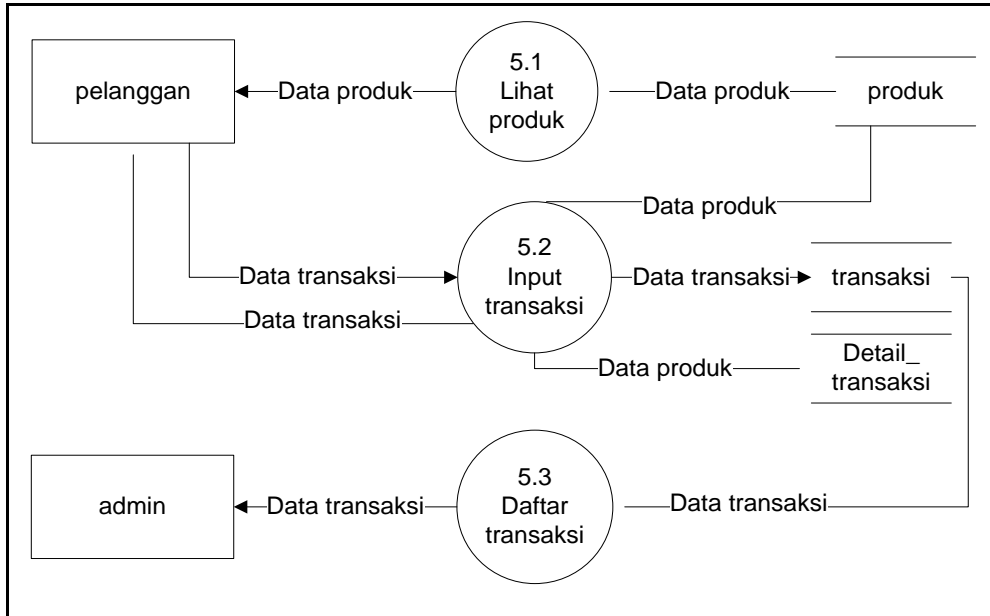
pelanggan

Data produk

5.1
Lihat
produk

Data produk

produk

Data produk

Data transaksi

5.2
Input
transaksi

Data transaksi

transaksi

Data transaksi

Data produk

Detail_
transaksi

admin

Data transaksi

5.3
Daftar
transaksi

Data transaksi